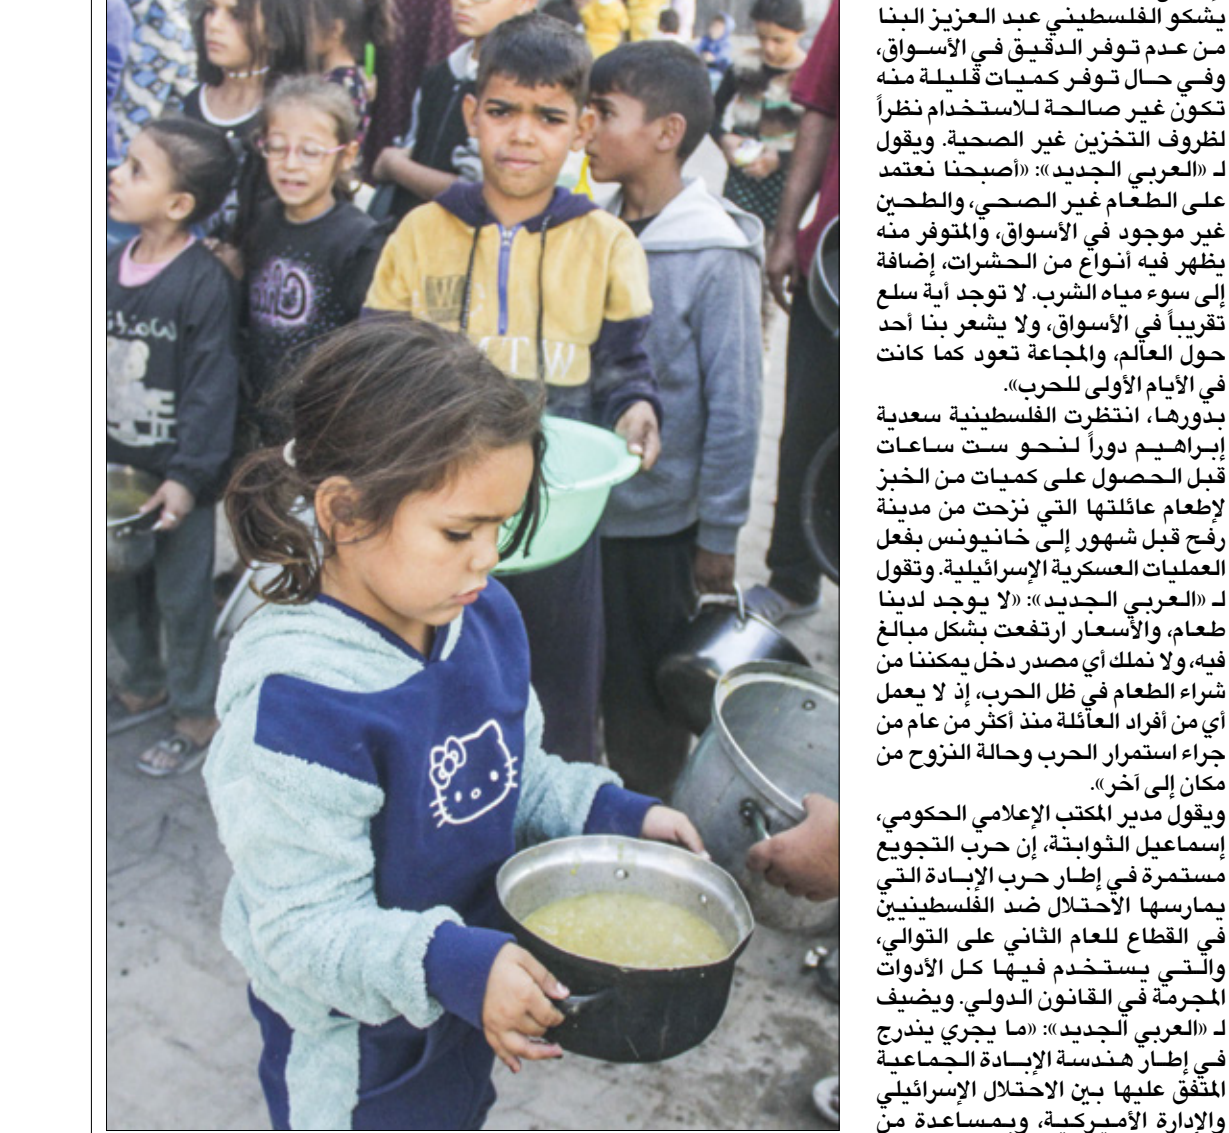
يشكو الفلسطيني عبد العزيز البنا من عدم توفر الدقيق في الأسواق، وفي حال توفر كميات قليلة منه تكون غير صالحة للاستخدام نظراً لظروف التخزين غير الصحية. ويقول لـ «العربي الجديد»: «أصبحنا نعتمد على الطعام غير الصحي، والطحين غير موجود في الأسواق، والمتوفر منه يظهر فيه أنواع من الحشرات، إضافة إلى سوء مياه الشرب. لا توجد أية سلع تقريباً في الأسواق، ولا يشعر بنا أحد حول العالم، والمجاعة تعود كما كانت في الأيام الأولى للحرب».
بدورها، انتظرت الفلسطينية سعدية إبراهيم دوراً لنحو ست ساعات قبل الحصول على كميات من الخبز لإطعام عائلتها التي نزحت من مدينة رفح قبل شهور إلى خانيونس بفعل العمليات العسكرية الإسرائيلية. وتقول لـ «العربي الجديد»: «لا يوجد لدينا طعام، والأسعار ارتفعت بشكل مبالغ فيه، ولا نملك أي مصدر دخل يمكننا من شراء الطعام في ظل الحرب، إذ لا يعمل أي من أفراد العائلة منذ أكثر من عام من جراء استمرار الحرب وحالة النزوح من مكان إلى آخر».
ويقول مدير المكتب الإعلامي الحكومي، إسماعيل الثوابتة، إن حرب التجويع مستمرة في إطار حرب الإبادة التي يمارسها الاحتلال ضد الفلسطينيين في القطاع للعام الثاني على التوالي، والتي يستخدم فيها كل الأدوات المجرمة في القانون الدولي. ويضيف لـ «العربي الجديد»: «ما يجري يندرج في إطار هندسة الإبادة الجماعية المتفق عليها بين الاحتلال الإسرائيلي والإدارة الأميركية، وبمساعدة من